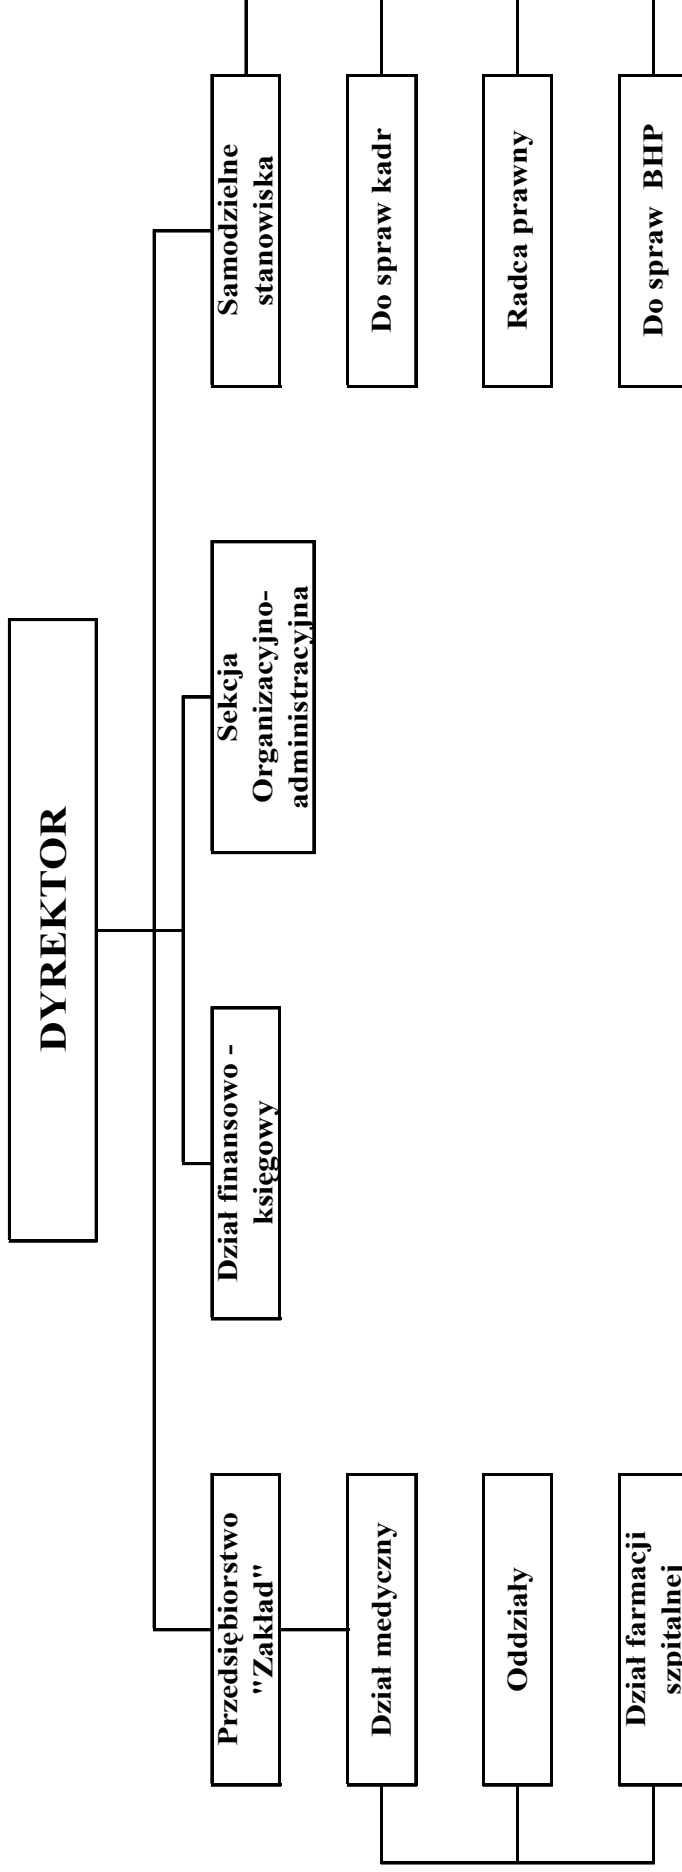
DYREKTOR

Przedsiębiorstwo "Zakład"

Dział medyczny

Oddziały

Dział farmacji szpitalnej

Dział finansowo - księgowy

Sekcja Organizacyjno-administracyjna

Samodzielne stanowiska

Do spraw kadr

Radca prawny

Do spraw BHP